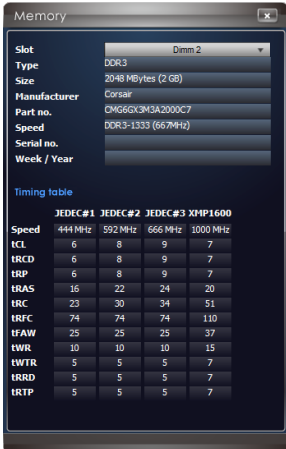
Memory

| Slot | Dimm 2 |
|---|---|
| Type | DDR3 |
| Size | 2048 MBytes (2 GB) |
| Manufacturer | Corsair |
| Part no. | CMG6GX3M3A2000C7 |
| Speed | DDR3-1333 (667MHz) |
| Serial no. | |
| Week / Year | |

Timing table

| | JEDEC#1 | JEDEC#2 | JEDEC#3 | XMP1600 |
|---|---|---|---|---|
| Speed | 444 MHz | 592 MHz | 666 MHz | 1000 MHz |
| tCL | 6 | 8 | 9 | 7 |
| tRCD | 6 | 8 | 9 | 7 |
| tRP | 6 | 8 | 9 | 7 |
| tRAS | 16 | 22 | 24 | 20 |
| tRC | 23 | 30 | 34 | 51 |
| tRFC | 74 | 74 | 74 | 110 |
| tFAW | 25 | 25 | 25 | 37 |
| tWR | 10 | 10 | 10 | 15 |
| tWTR | 5 | 5 | 5 | 7 |
| tRRD | 5 | 5 | 5 | 7 |
| tRTP | 5 | 5 | 5 | 7 |